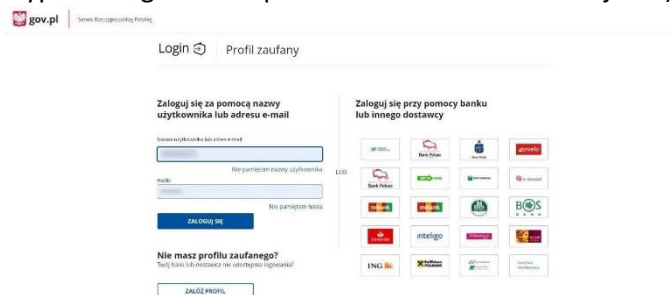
gov.pl | Serwis Rzeczypospolitej Polskiej

Login | Profil zaufany

Zaloguj się za pomocą nazwy użytkownika lub adresu e-mail

Nazwa użytkownika lub adres e-mail

Nie pamiętam nazwy użytkownika

Hasło

Nie pamiętam hasła

ZALOGUJ SIĘ

LUB

Zaloguj się przy pomocy banku lub innego dostawcy

Bank Pekao

envelo

Bank Pekao

mBank

mBank

BOŚ

inteligo

ING

Raiffeisen POLBANK

Nie masz profilu zaufanego?
Twój bank lub dostawca nie udostępnia logowania?

ZAŁÓŻ PROFIL